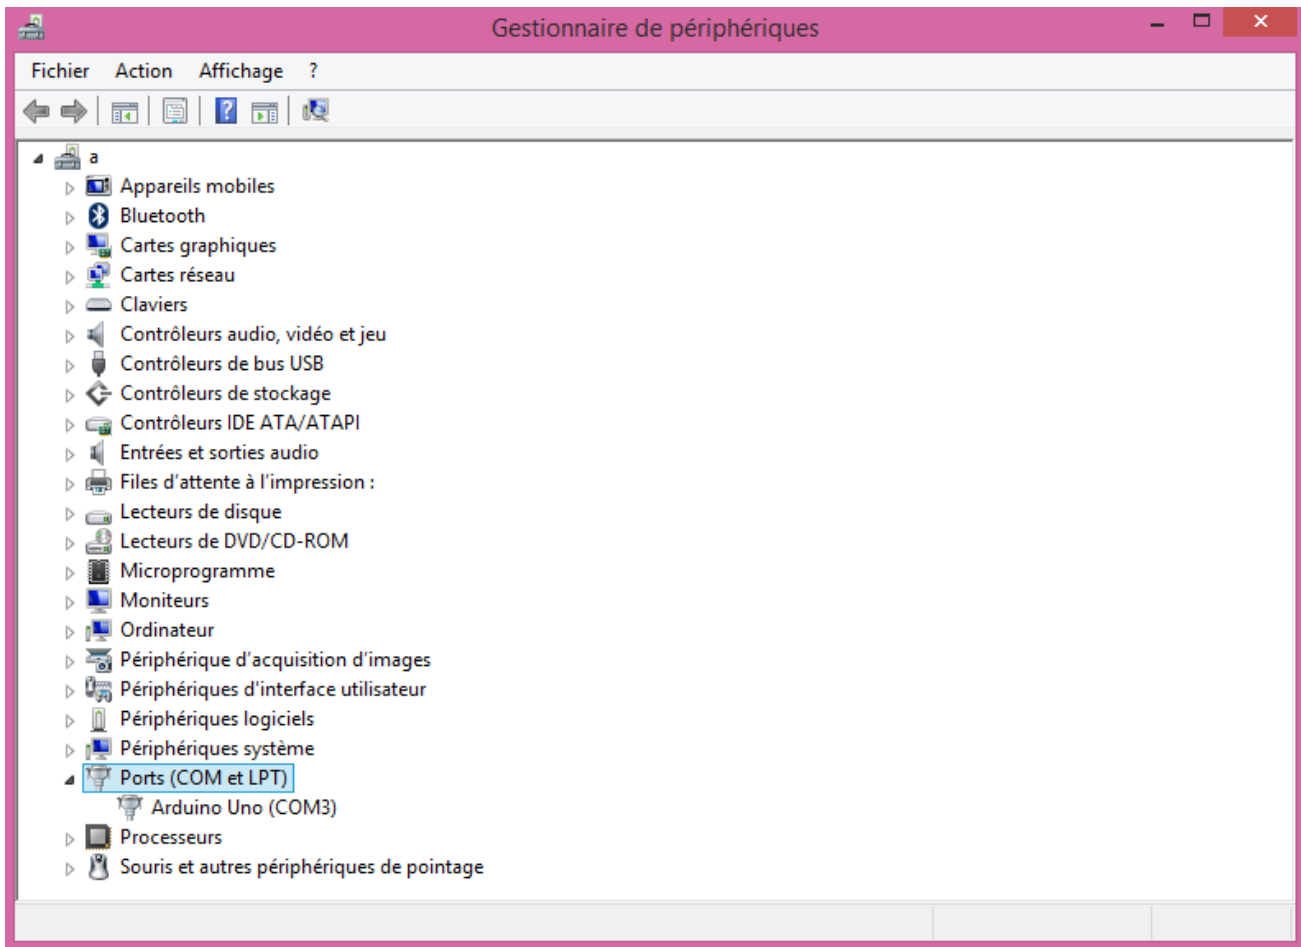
Gestionnaire de périphériques

Fichier Action Affichage ?

a
Appareils mobiles
Bluetooth
Cartes graphiques
Cartes réseau
Claviers
Contrôleurs audio, vidéo et jeu
Contrôleurs de bus USB
Contrôleurs de stockage
Contrôleurs IDE ATA/ATAPI
Entrées et sorties audio
Files d'attente à l'impression :
Lecteurs de disque
Lecteurs de DVD/CD-ROM
Microprogramme
Moniteurs
Ordinateur
Périphérique d'acquisition d'images
Périphériques d'interface utilisateur
Périphériques logiciels
Périphériques système
Ports (COM et LPT)
Arduino Uno (COM3)
Processeurs
Souris et autres périphériques de pointage